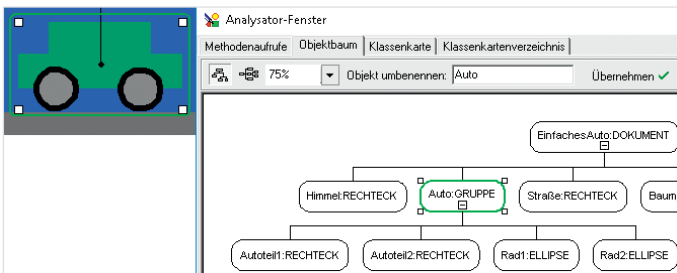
Analysator-Fenster

Methodenaufrufe | Objektbaum | Klassenkarte | Klassenkartenverzeichnis

75%

Objekt umbenennen: Auto

Übernehmen

EinfachesAuto:DOKUMENT

Himmel:RECHTECK

Auto:GRUPPE

Straße:RECHTECK

Baum

Autoteil1:RECHTECK

Autoteil2:RECHTECK

Rad1:ELLIPSE

Rad2:ELLIPSE